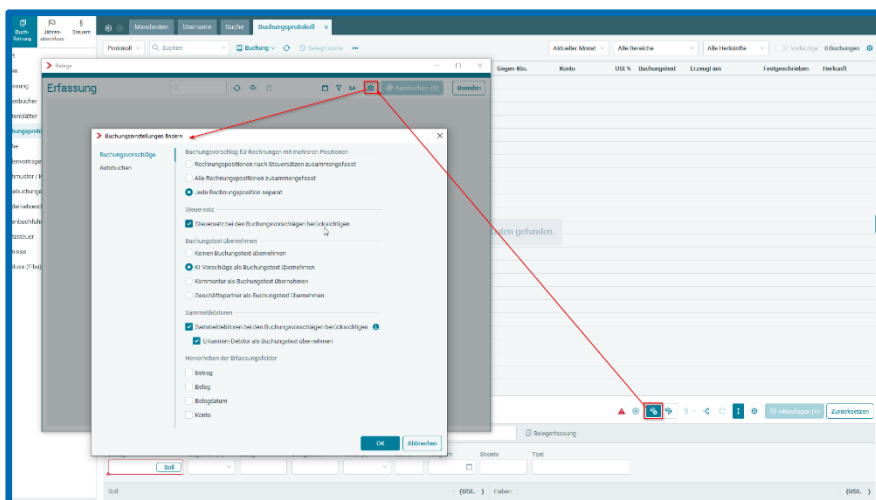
Buchführung Jahresabschluss Steuern

Mandanten Stammdaten Suche Buchungsprotokoll

Protokoll Suchen Buchung Belegerfassung

Aktueller Monat Alle Bereiche Alle Herkünfte Vorläufige 0 Buchungen

Gegen-Kto. Konto USt % Buchungstext Erzeugt am Festgeschrieben Herkunft

Belege

Erfassung

Anbuchen (0) Beenden

Buchungseinstellungen ändern

Buchungsvorschläge

Ausbuchen

Buchungsvorschlag für Rechnungen mit mehreren Positionen

Rechnungspositionen nach Steuersätzen zusammengefasst

Alle Rechnungspositionen zusammengefasst

Jede Rechnungsposition separat

Steuersatz

Steuersatz bei den Buchungsvorschlägen berücksichtigen

Buchungstext übernehmen

Keinen Buchungstext übernehmen

KI Vorschläge als Buchungstext übernehmen

Kommentar als Buchungstext übernehmen

Geschäftspartner als Buchungstext übernehmen

Sammeldebitoren

Sammeldebitoren bei den Buchungsvorschlägen berücksichtigen

Erkannten Debitor als Buchungstext übernehmen

Hervorheben der Erfassungsfelder

Betrag

Beleg

Belegdatum

Konto

OK Abbrechen

...ten gefunden.

Hinzufügen (+) Zurücksetzen

Belegerfassung

Soll

Skonto Text

Soll (USt. ) Haben (USt. )